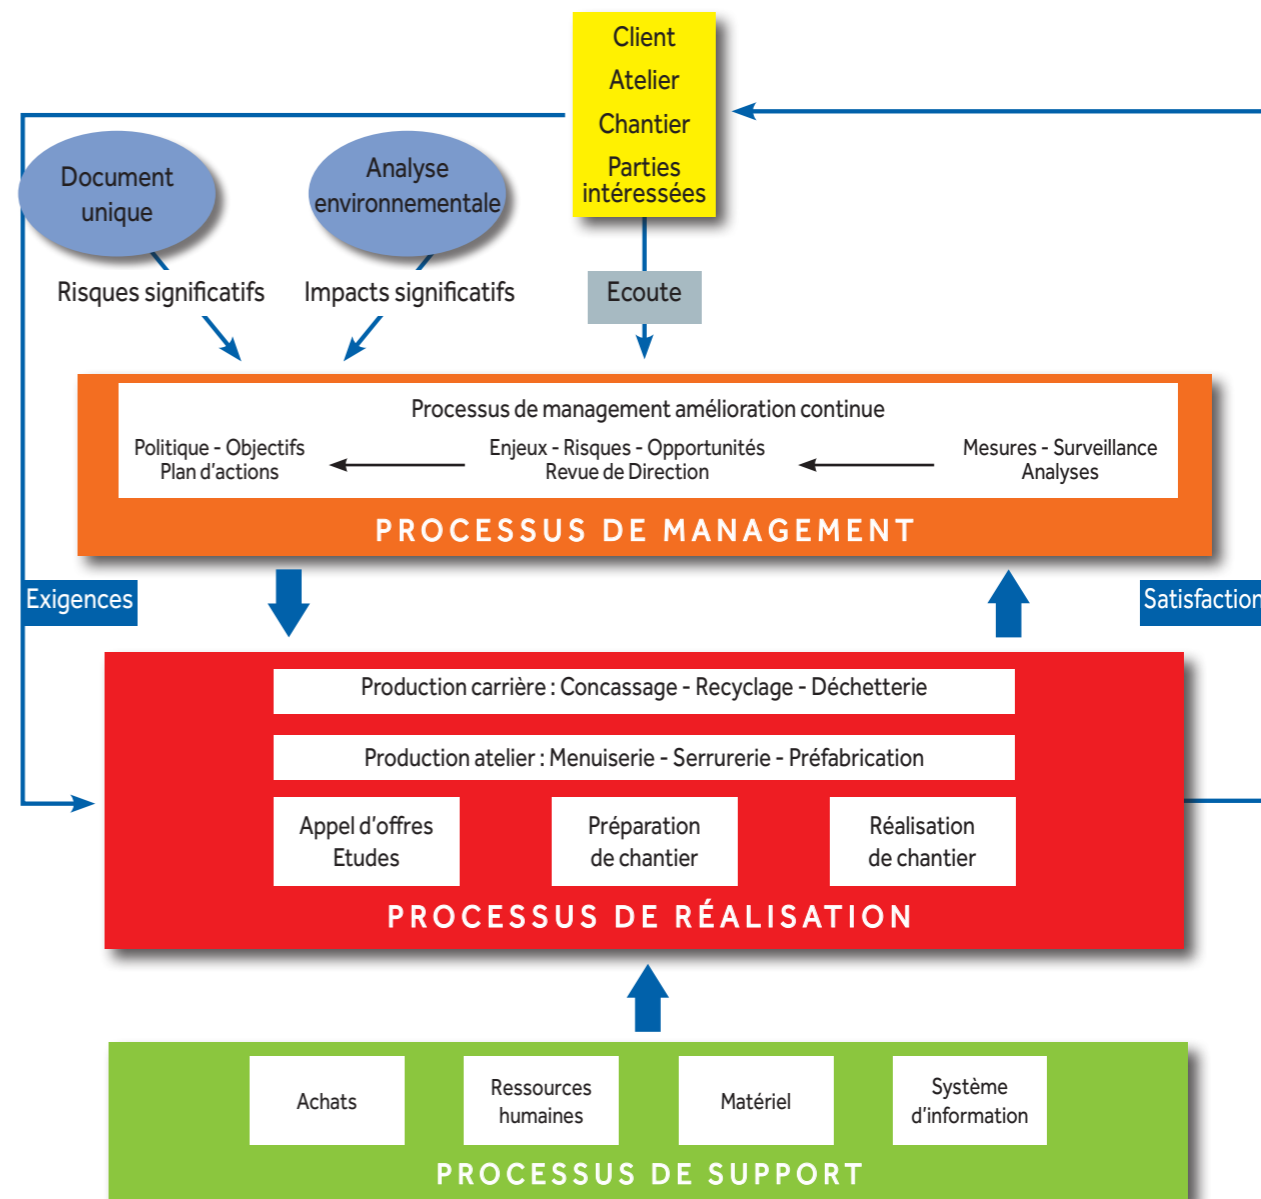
Client
Atelier
Chantier
Parties intéressées

Document unique

Analyse environnementale

Risques significatifs

Impacts significatifs

Ecoute

Processus de management amélioration continue

Politique - Objectifs
Plan d'actions

Enjeux - Risques - Opportunités
Revue de Direction

Mesures - Surveillance
Analyses

PROCESSUS DE MANAGEMENT

Exigences

Satisfaction

Production carrière : Concassage - Recyclage - Déchetterie

Production atelier : Menuiserie - Serrurerie - Préfabrication

Appel d'offres
Etudes

Préparation de chantier

Réalisation de chantier

PROCESSUS DE RÉALISATION

Achats

Ressources humaines

Matériel

Système d'information

PROCESSUS DE SUPPORT